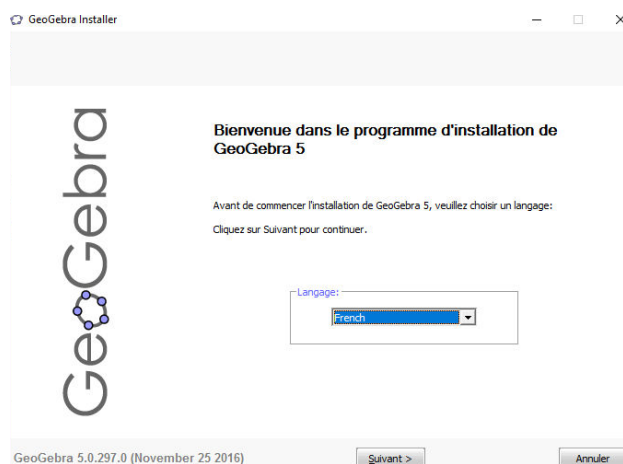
GeoGebra Installer

GeoGebra

Bienvenue dans le programme d'installation de GeoGebra 5

Avant de commencer l'installation de GeoGebra 5, veuillez choisir un langage:

Cliquez sur Suivant pour continuer.

Langage:

French

GeoGebra 5.0.297.0 (November 25 2016)

Suivant >

Annuler